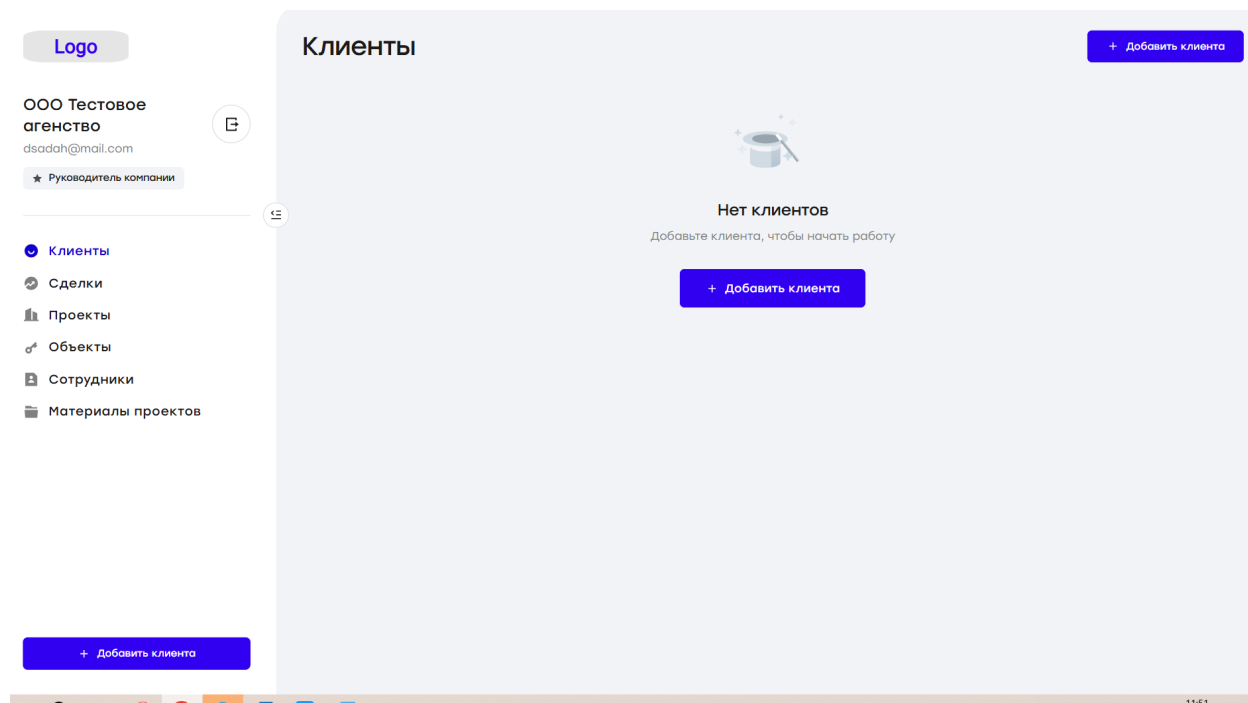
Logo

ООО Тестовое агенство
dsadah@mail.com
★ Руководитель компании

Клиенты
Сделки
Проекты
Объекты
Сотрудники
Материалы проектов

+ Добавить клиента

Клиенты

+ Добавить клиента

Нет клиентов
Добавьте клиента, чтобы начать работу

+ Добавить клиента

11:51